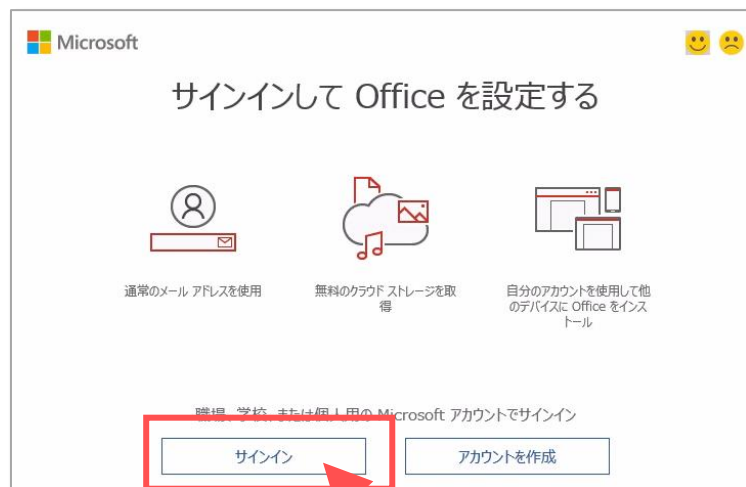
Microsoft

サインインして Office を設定する

通常のメール アドレスを使用

無料のクラウド ストレージを取得

自分のアカウントを使用して他のデバイスに Office をインストール

職場、学校、または個人用の Microsoft アカウントでサインイン

サインイン

アカウントを作成